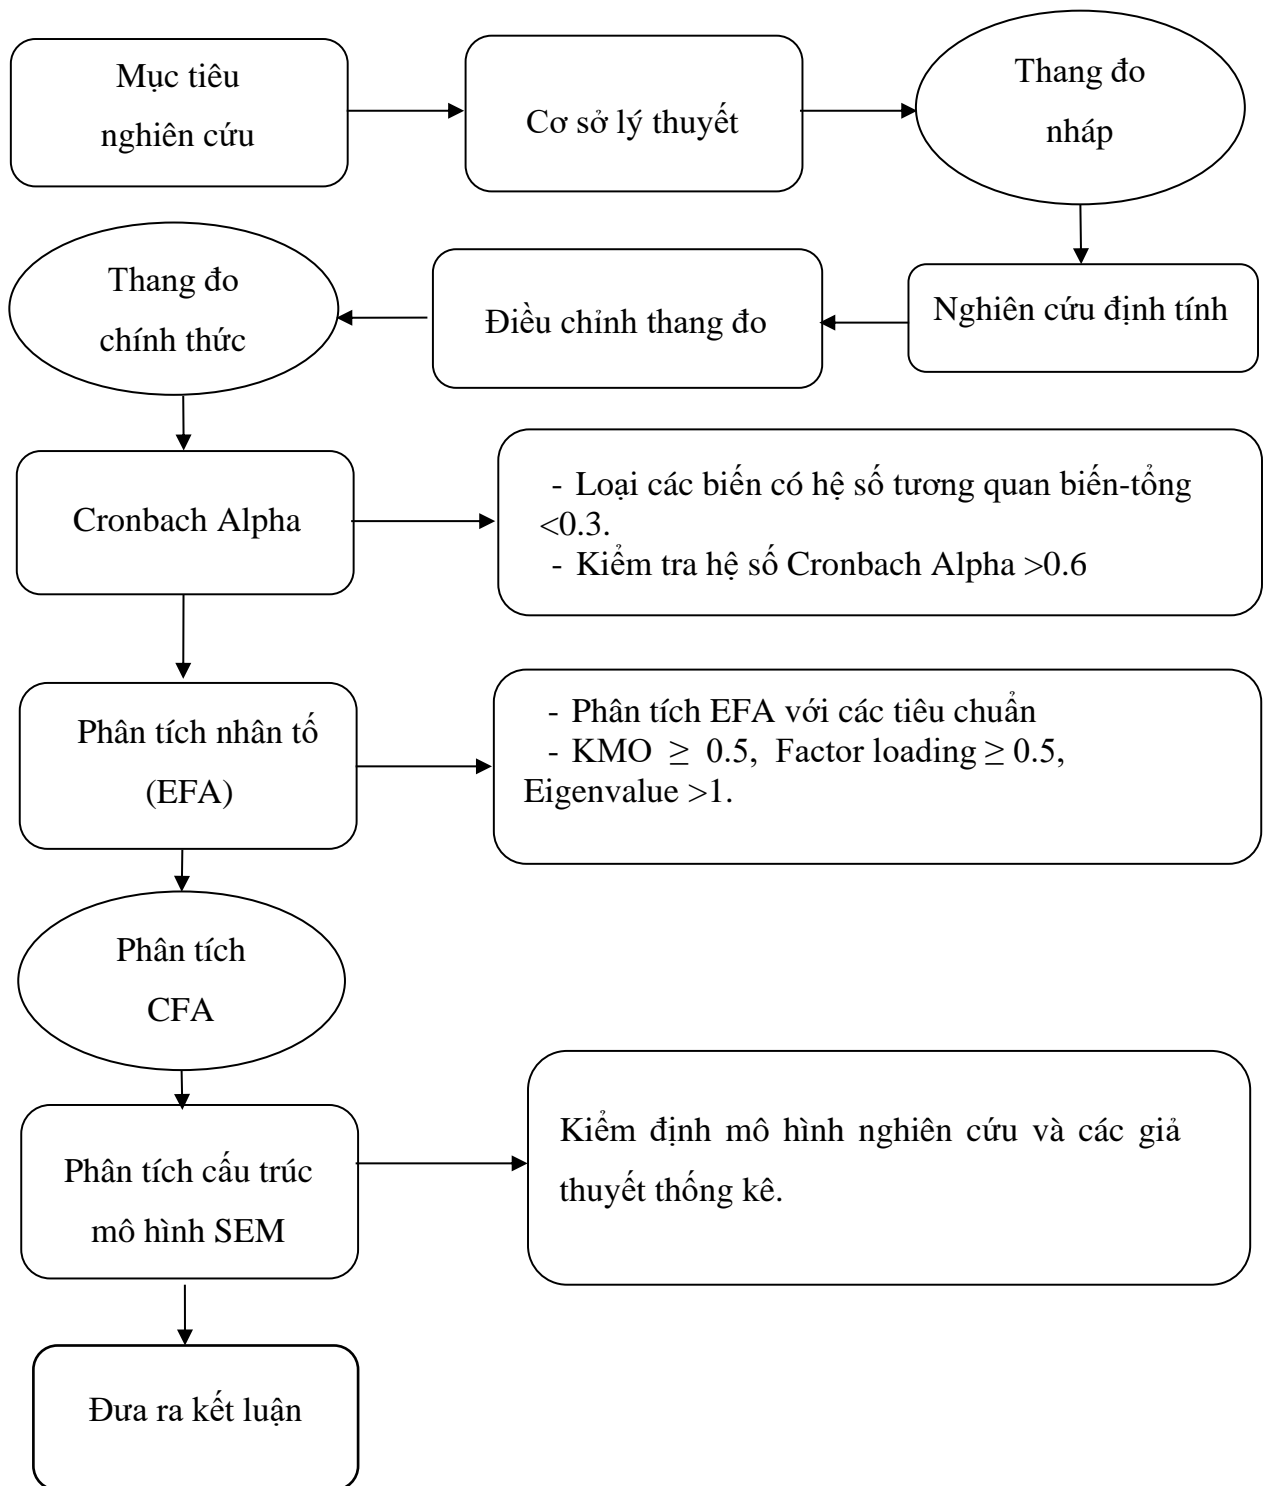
Mục tiêu nghiên cứu

Cơ sở lý thuyết

Thang đo nháp

Nghiên cứu định tính

Điều chỉnh thang đo

Thang đo chính thức

Cronbach Alpha

- Loại các biến có hệ số tương quan biến-tổng <0.3.
- Kiểm tra hệ số Cronbach Alpha >0.6

Phân tích nhân tố (EFA)

- Phân tích EFA với các tiêu chuẩn
- KMO $\geq$ 0.5, Factor loading $\geq$ 0.5, Eigenvalue >1.

Phân tích CFA

Phân tích cấu trúc mô hình SEM

Kiểm định mô hình nghiên cứu và các giả thuyết thống kê.

Đưa ra kết luận